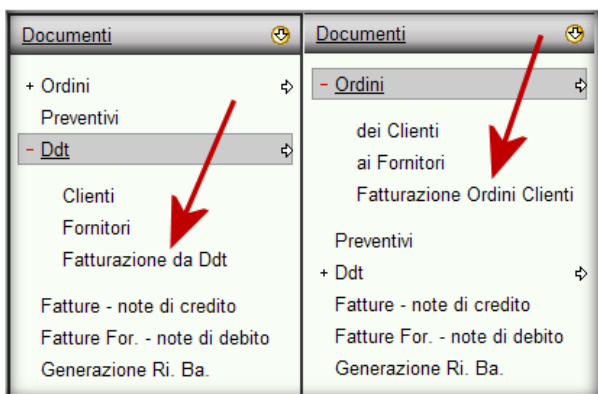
Documenti

+ Ordini
Preventivi
- Ddt

Clienti
Fornitori
Fatturazione da Ddt

Fatture - note di credito
Fatture For. - note di debito
Generazione Ri. Ba.

Documenti

- Ordini

dei Clienti
ai Fornitori
Fatturazione Ordini Clienti

Preventivi
+ Ddt
Fatture - note di credito
Fatture For. - note di debito
Generazione Ri. Ba.